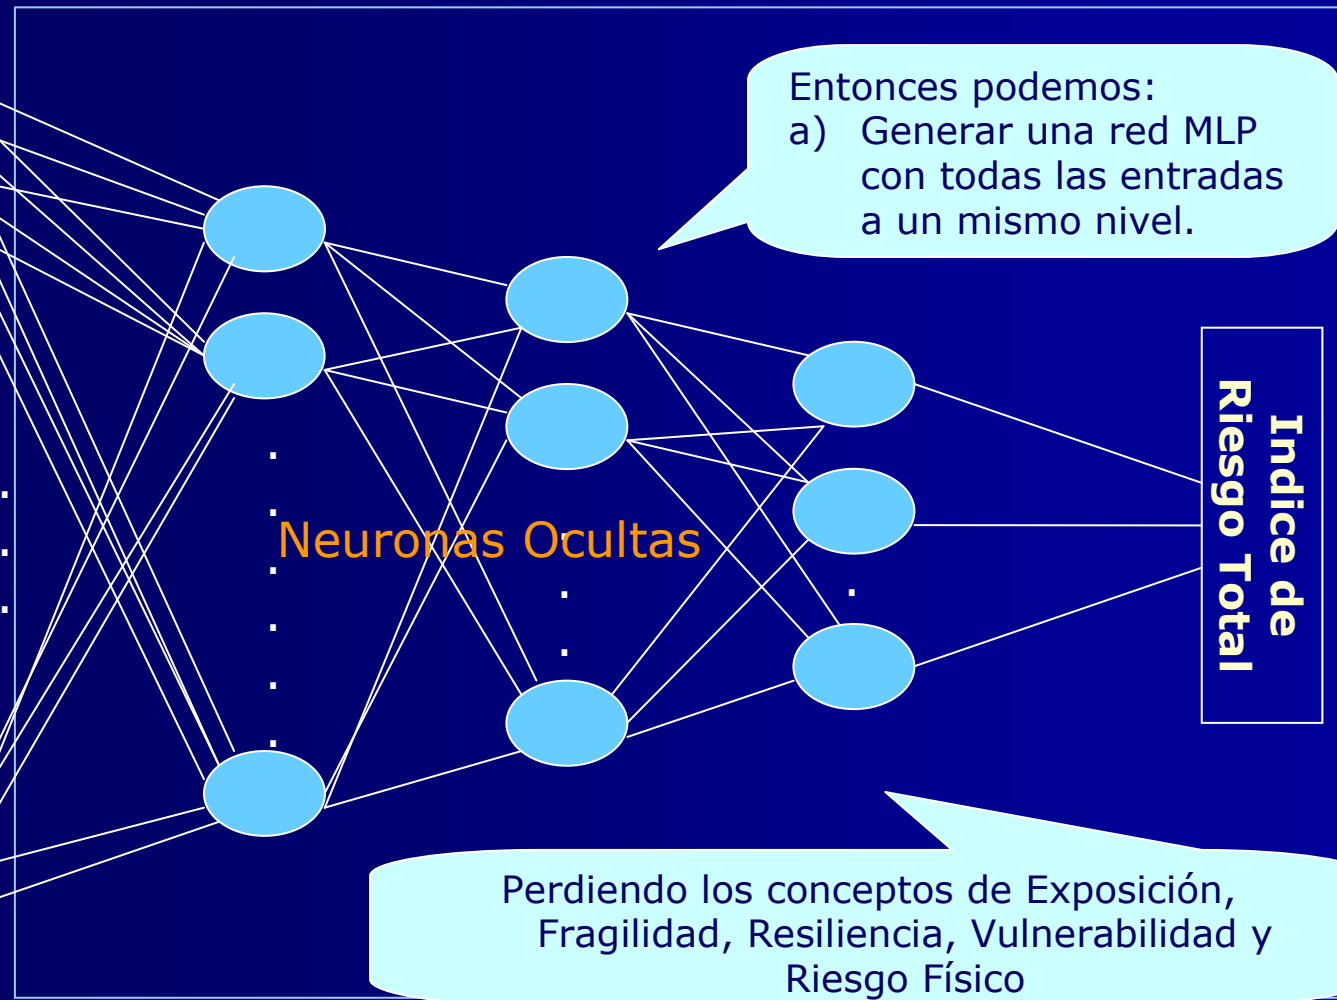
Entonces podemos:
a) Generar una red MLP con todas las entradas a un mismo nivel.

Neuronas Ocultas

Indice de Riesgo Total

Perdiendo los conceptos de Exposición, Fragilidad, Resiliencia, Vulnerabilidad y Riesgo Físico